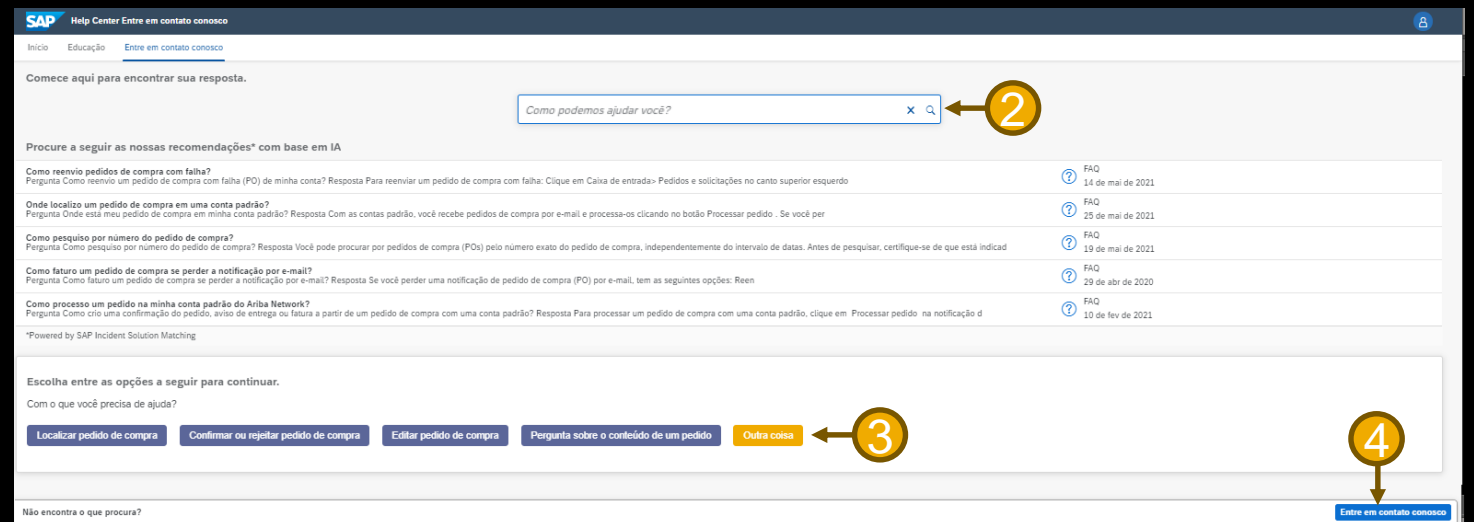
SAP Help Center Entre em contato conosco

Início Educação Entre em contato conosco

Comece aqui para encontrar sua resposta.

Como podemos ajudar você?

2

Procure a seguir as nossas recomendações* com base em IA

Como reenvio pedidos de compra com falha?
Pergunta Como reenvio um pedido de compra com falha (PO) de minha conta? Resposta Para reenviar um pedido de compra com falha: Clique em Caixa de entrada> Pedidos e solicitações no canto superior esquerdo
FAQ
14 de mai de 2021

Onde localizo um pedido de compra em uma conta padrão?
Pergunta Onde está meu pedido de compra em minha conta padrão? Resposta Com as contas padrão, você recebe pedidos de compra por e-mail e processa-os clicando no botão Processar pedido . Se você per
FAQ
25 de mai de 2021

Como pesquiso por número do pedido de compra?
Pergunta Como pesquiso por número do pedido de compra? Resposta Você pode procurar por pedidos de compra (POs) pelo número exato do pedido de compra, independentemente do intervalo de datas. Antes de pesquisar, certifique-se de que está indicad
FAQ
19 de mai de 2021

Como faturo um pedido de compra se perder a notificação por e-mail?
Pergunta Como faturo um pedido de compra se perder a notificação por e-mail? Resposta Se você perder uma notificação de pedido de compra (PO) por e-mail, tem as seguintes opções: Reen
FAQ
29 de abr de 2020

Como processo um pedido na minha conta padrão do Ariba Network?
Pergunta Como crio uma confirmação do pedido, aviso de entrega ou fatura a partir de um pedido de compra com uma conta padrão? Resposta Para processar um pedido de compra com uma conta padrão, clique em Processar pedido na notificação d
FAQ
10 de fev de 2021

*Powered by SAP Incident Solution Matching

Escolha entre as opções a seguir para continuar.

Com o que você precisa de ajuda?

Localizar pedido de compra Confirmar ou rejeitar pedido de compra Editar pedido de compra Pergunta sobre o conteúdo de um pedido Outra coisa

3

4

Não encontra o que procura?

Entre em contato conosco